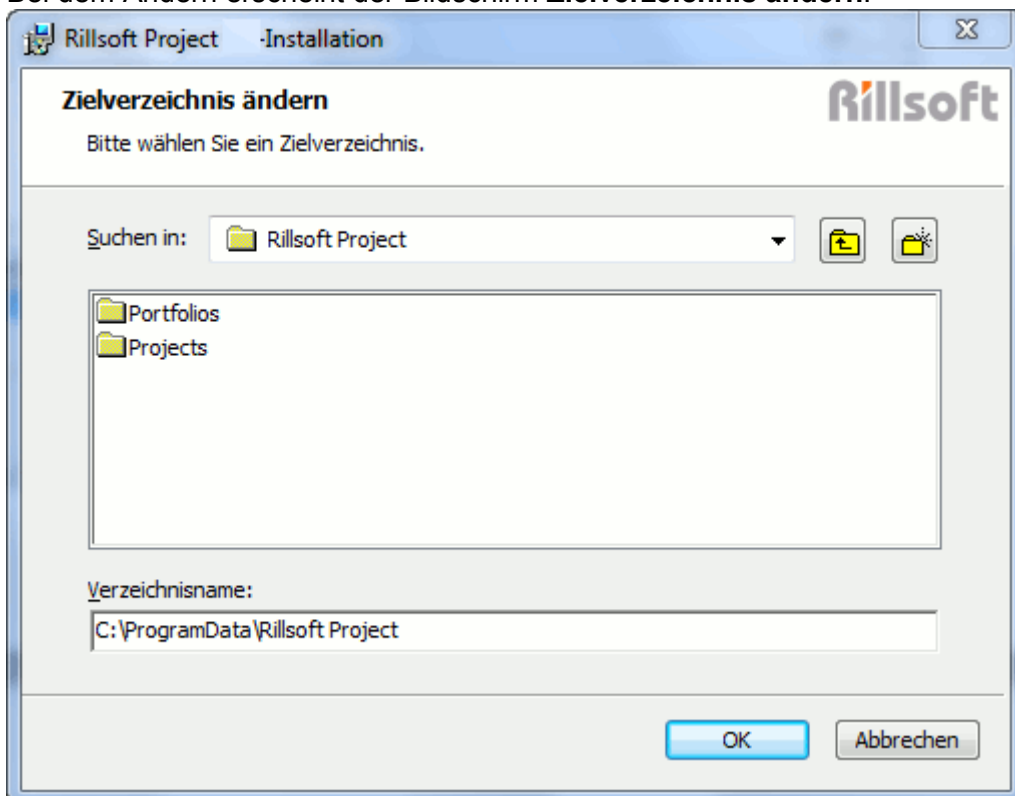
Bei dem Ändern erscheint der Bildschirm **Zielverzeichnis ändern**.

Rillsoft Project -Installation

Zielverzeichnis ändern

Rillsoft

Bitte wählen Sie ein Zielverzeichnis.

Suchen in: Rillsoft Project

Portfolios
Projects

Verzeichnisname:

C:\ProgramData\Rillsoft Project

OK

Abbrechen